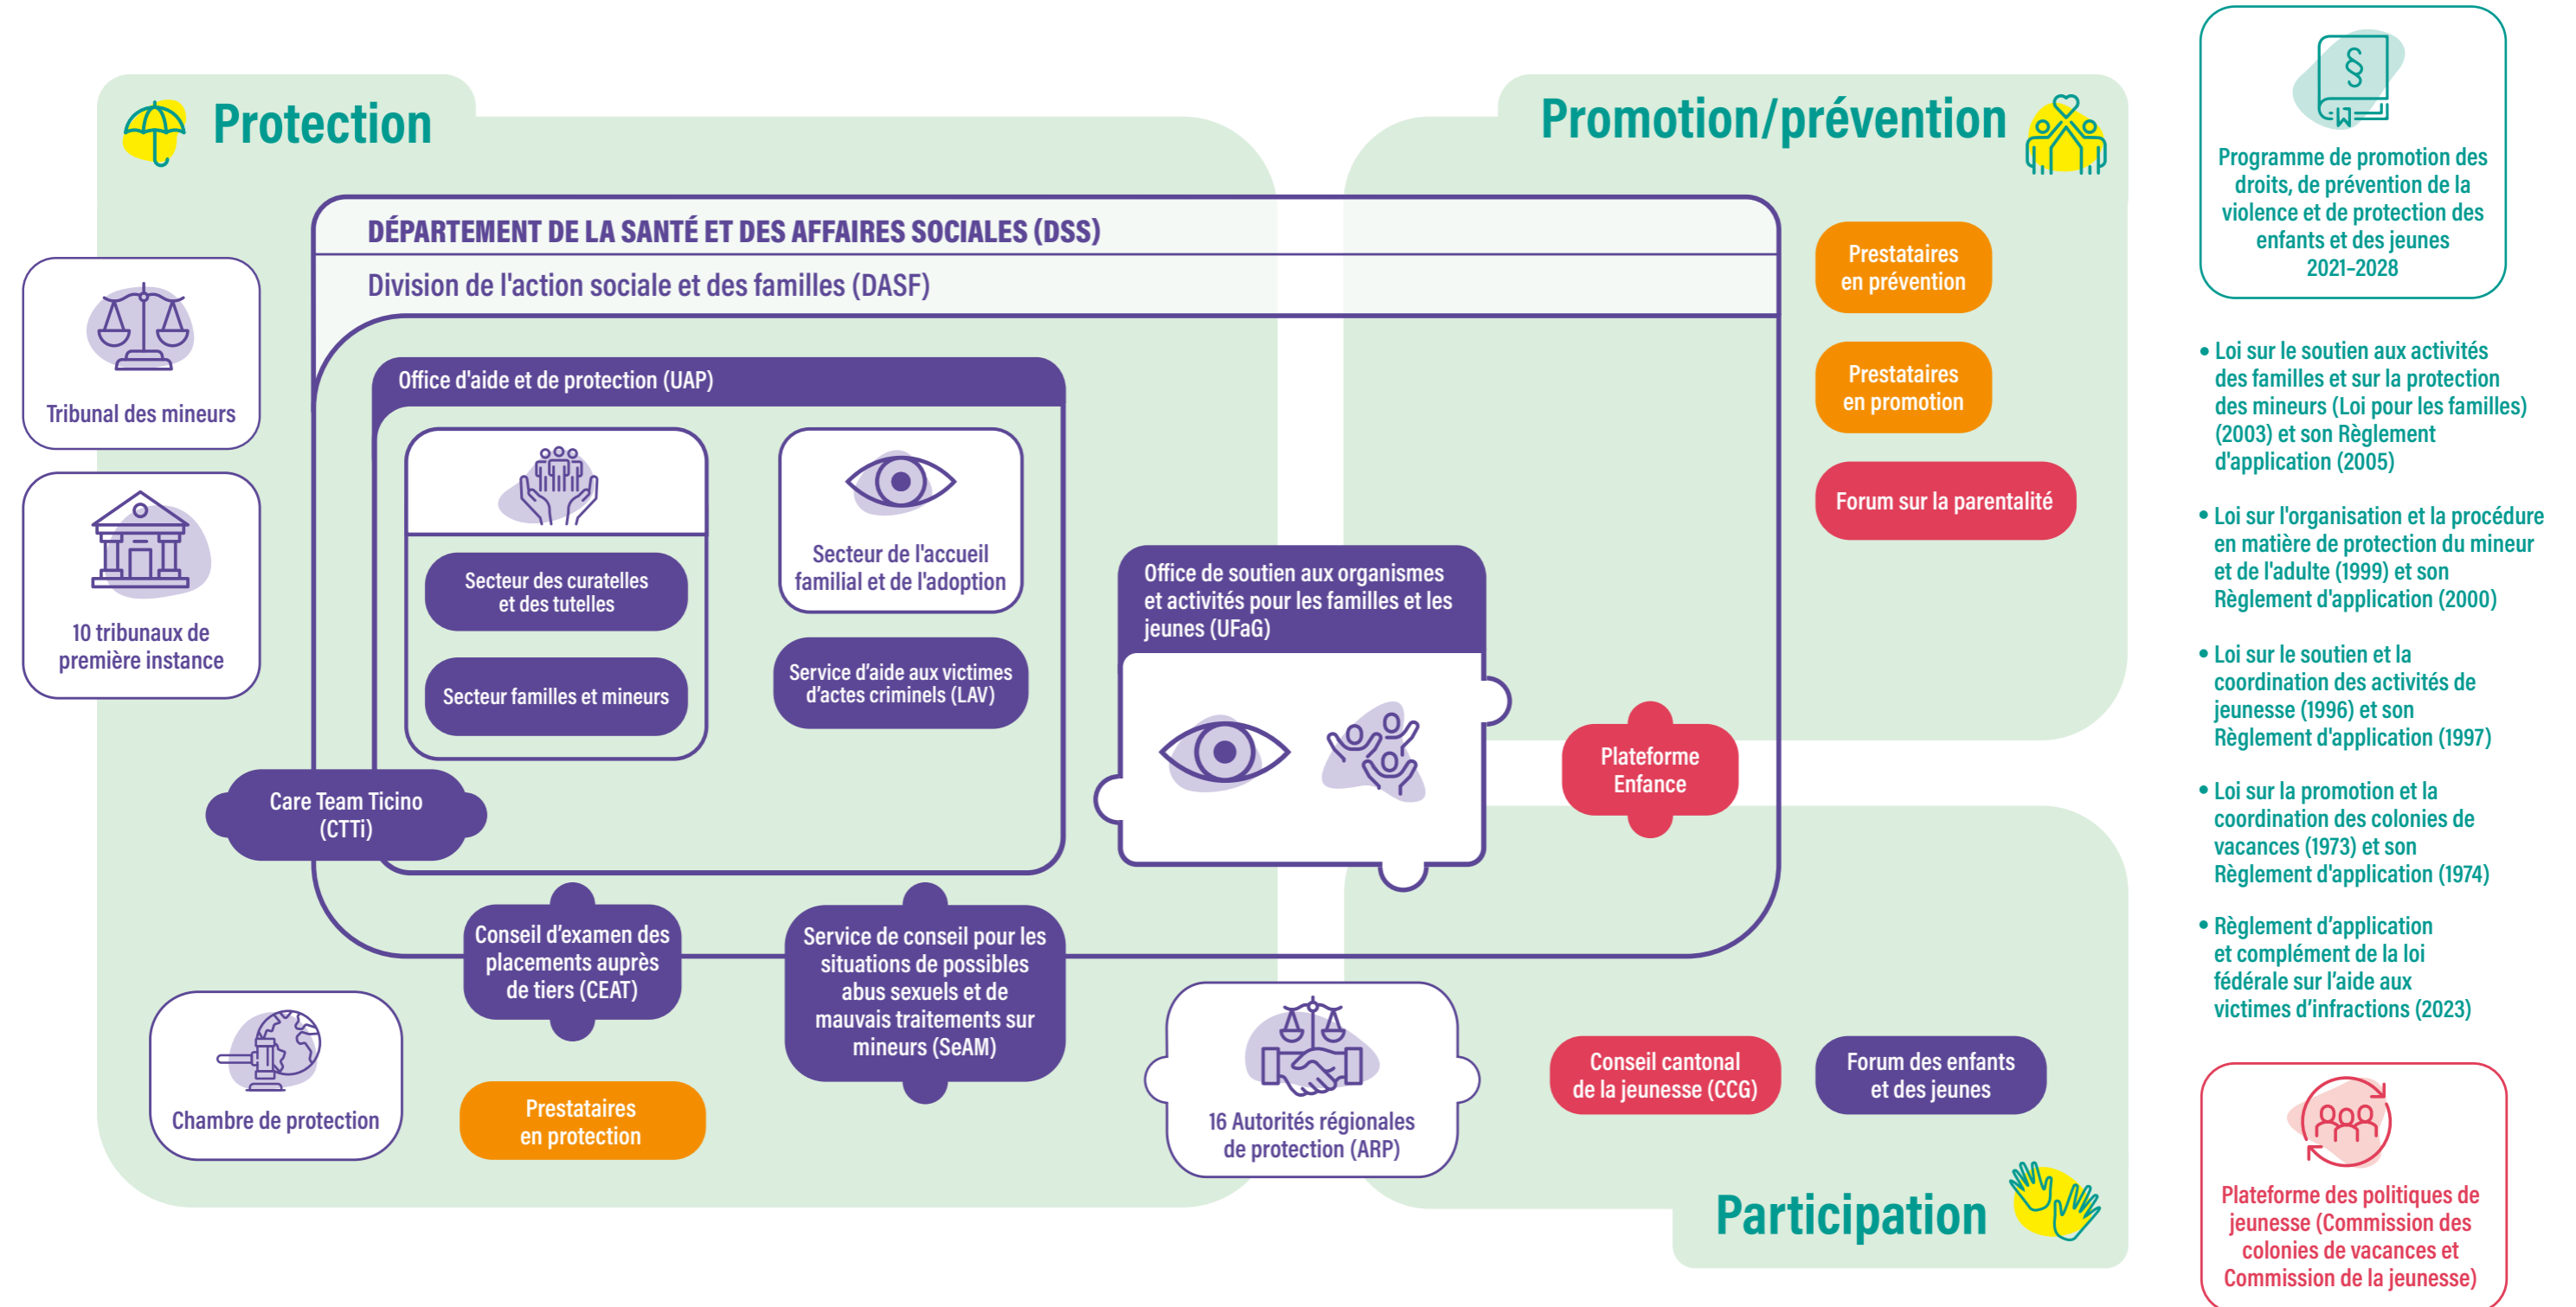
Protection

Promotion/prévention

DÉPARTEMENT DE LA SANTÉ ET DES AFFAIRES SOCIALES (DSS)

Division de l'action sociale et des familles (DASF)

Office d'aide et de protection (UAP)

Secteur des curatelles et des tutelles

Secteur familles et mineurs

Secteur de l'accueil familial et de l'adoption

Service d'aide aux victimes d'actes criminels (LAV)

Office de soutien aux organismes et activités pour les familles et les jeunes (UFaG)

Tribunal des mineurs

10 tribunaux de première instance

Care Team Ticino (CTTi)

Conseil d'examen des placements auprès de tiers (CEAT)

Service de conseil pour les situations de possibles abus sexuels et de mauvais traitements sur mineurs (SeAM)

Chambre de protection

Prestataires en protection

16 Autorités régionales de protection (ARP)

Prestataires en prévention

Prestataires en promotion

Forum sur la parentalité

Plateforme Enfance

Conseil cantonal de la jeunesse (CCG)

Forum des enfants et des jeunes

Participation

Programme de promotion des droits, de prévention de la violence et de protection des enfants et des jeunes 2021-2028

• Loi sur le soutien aux activités des familles et sur la protection des mineurs (Loi pour les familles) (2003) et son Règlement d'application (2005)

• Loi sur l'organisation et la procédure en matière de protection du mineur et de l'adulte (1999) et son Règlement d'application (2000)

• Loi sur le soutien et la coordination des activités de jeunesse (1996) et son Règlement d'application (1997)

• Loi sur la promotion et la coordination des colonies de vacances (1973) et son Règlement d'application (1974)

• Règlement d'application et complément de la loi fédérale sur l'aide aux victimes d'infractions (2023)

Plateforme des politiques de jeunesse (Commission des colonies de vacances et Commission de la jeunesse)